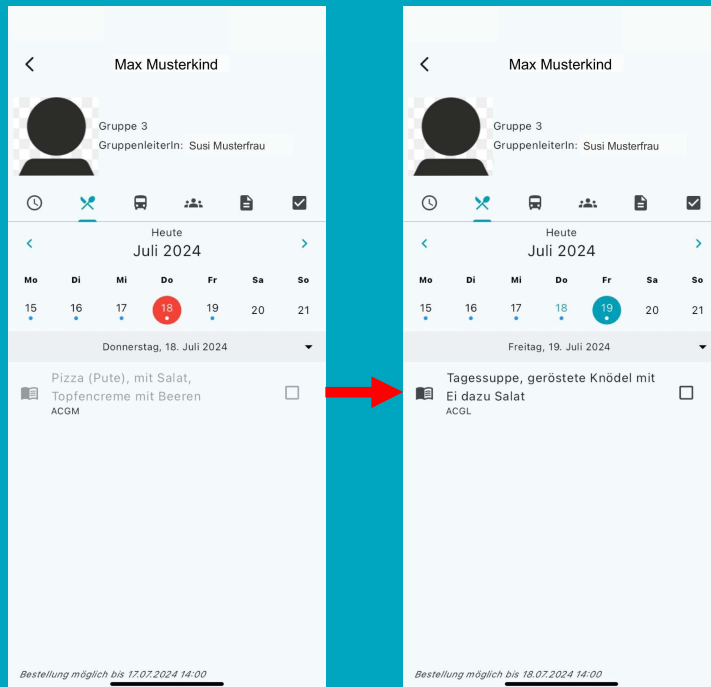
Max Musterkind

Gruppe 3
GruppenleiterIn: Susi Musterfrau

Heute
Juli 2024

| Mo | Di | Mi | Do | Fr | Sa | So |
|---|---|---|---|---|---|---|
| 15 | 16 | 17 | 18 | 19 | 20 | 21 |

Donnerstag, 18. Juli 2024

Pizza (Pute), mit Salat, Topfencreme mit Beeren
ACGM

Bestellung möglich bis 17.07.2024 14:00

Max Musterkind

Gruppe 3
GruppenleiterIn: Susi Musterfrau

Heute
Juli 2024

| Mo | Di | Mi | Do | Fr | Sa | So |
|---|---|---|---|---|---|---|
| 15 | 16 | 17 | 18 | 19 | 20 | 21 |

Freitag, 19. Juli 2024

Tagessuppe, geröstete Knödel mit Ei dazu Salat
ACGL

Bestellung möglich bis 18.07.2024 14:00